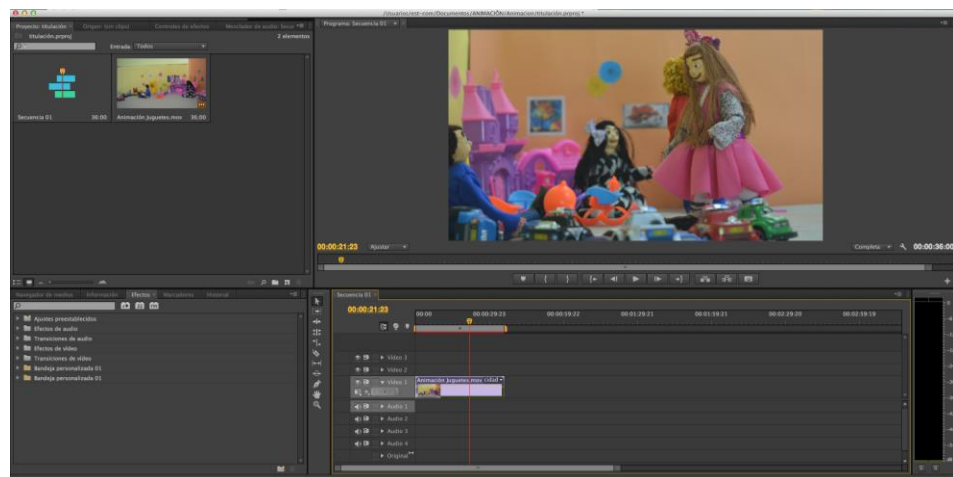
/Usuarios/est-com/Documentos/ANIMACIÓN/Animacion/titulación.prproj *

Proyecto: titulación × | Origen: (sin clips) | Controles de efectos | Mezclador de audio: Secu

titulación.prproj

Entrada: Todos

2 elementos

Secuencia 01 30:00

Animación Juguetes.mov 36:00

Programa: Secuencia 01 ×

00:00:21:23

Ajustar

Completa

00:00:36:00

Navegador de medios | Información | Efectos × | Marcadores | Historial

Ajustes preestablecidos

Efectos de audio

Transiciones de audio

Efectos de vídeo

Transiciones de vídeo

Bandeja personalizada 01

Bandeja personalizada 01

Secuencia 01 ×

00:00:21:23

00:00

00:00:29:23

00:00:59:22

00:01:29:21

00:01:59:21

00:02:29:20

00:02:59:19

Vídeo 3

Vídeo 2

Vídeo 1

Animación Juguetes.mov [Vid]

Audio 1

Audio 2

Audio 3

Audio 4

Original